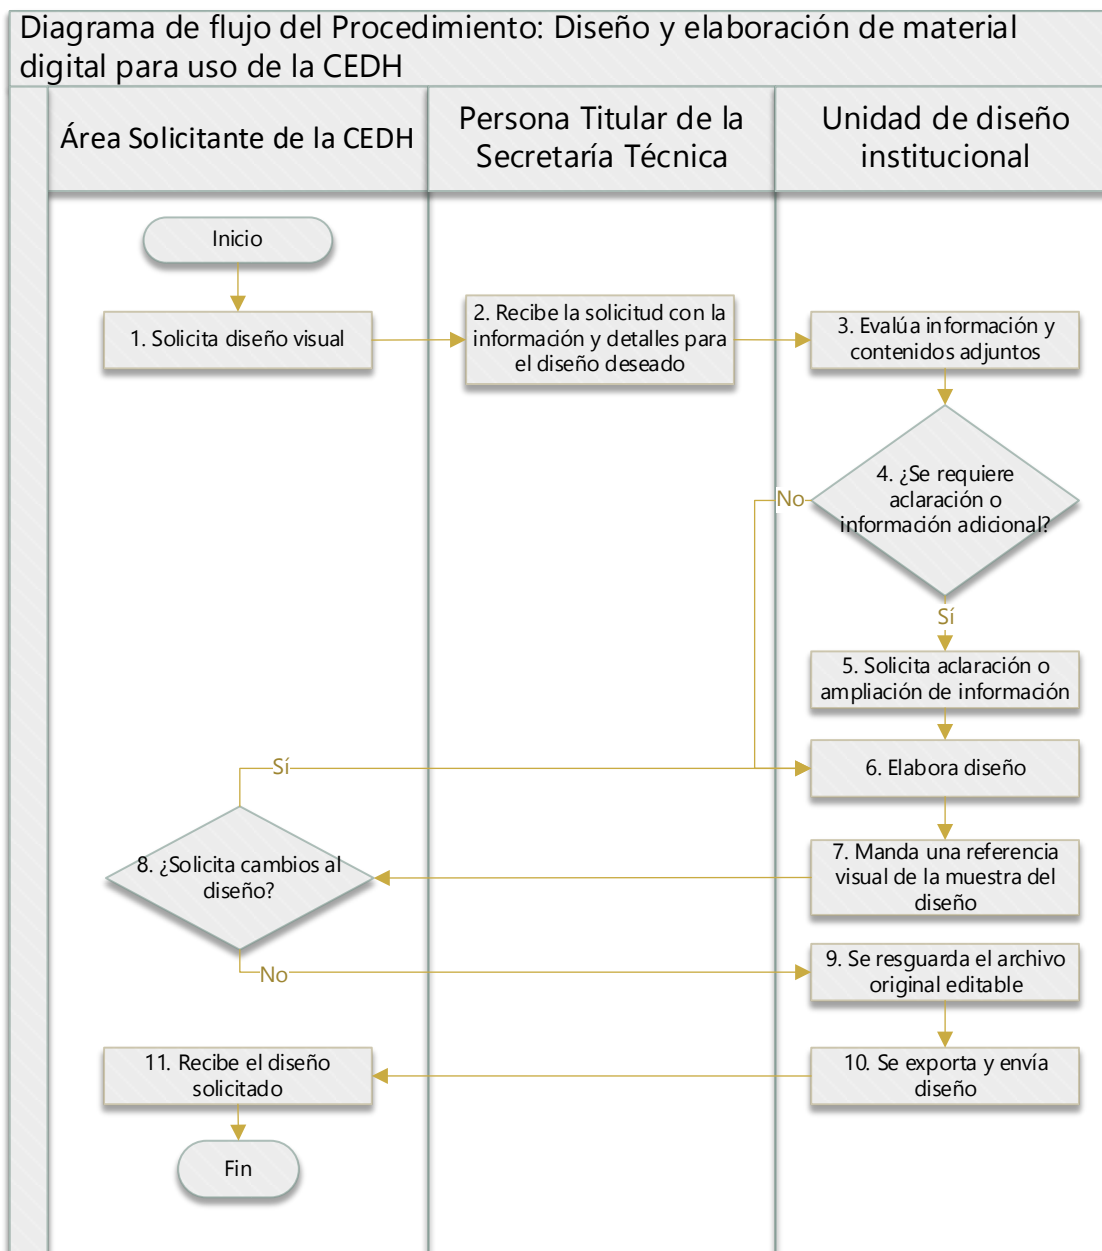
Diagrama de flujo del Procedimiento: Diseño y elaboración de material digital para uso de la CEDH

Área Solicitante de la CEDH

Persona Titular de la Secretaría Técnica

Unidad de diseño institucional

Inicio

1. Solicita diseño visual

2. Recibe la solicitud con la información y detalles para el diseño deseado

3. Evalúa información y contenidos adjuntos

4. ¿Se requiere aclaración o información adicional?

No

Sí

5. Solicita aclaración o ampliación de información

Sí

6. Elabora diseño

8. ¿Solicita cambios al diseño?

7. Manda una referencia visual de la muestra del diseño

No

9. Se resguarda el archivo original editable

11. Recibe el diseño solicitado

10. Se exporta y envía diseño

Fin